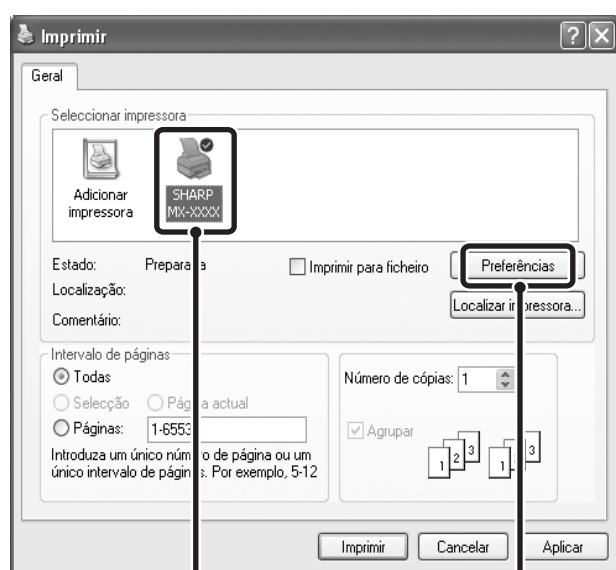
Imprimir

?

Geral

Seleccionar impressora

Adicionar impressora

SHARP MX-XXXX

Estado: Prepara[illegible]a

Imprimir para ficheiro

Preferências

Localização:

Localizar i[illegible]ressora...

Comentário:

Intervalo de páginas

Todas

Selecção

Pág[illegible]a actual

Páginas: 1-6553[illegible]

Introduza um único núm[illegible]o de página ou um único intervalo de págin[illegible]s. Por exemplo, 5-12

Número de cópias: 1

Agrupar

1 2 3 1 2 3

Imprimir

Cancelar

Aplicar